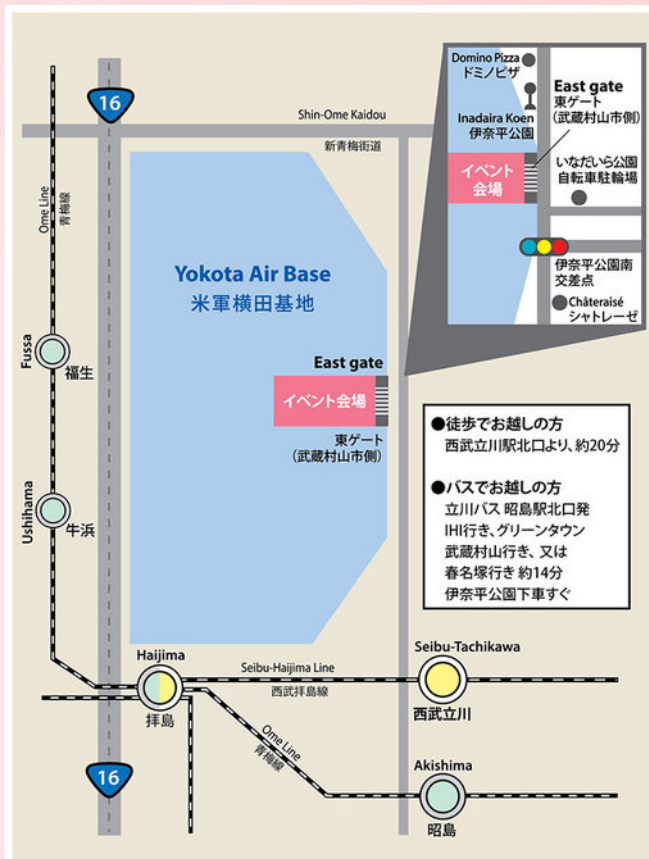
Domino Pizza
ドミノピザ

East gate
東ゲート
(武蔵村山市側)

Inadaira Koen
伊奈平公園

イベント会場

いなだいら公園
自転車駐輪場

伊奈平公園南
交差点

Châteraisé
シャトレーゼ

16

Shin-Ome Kaidou
新青梅街道

Ome Line
青梅線

Yokota Air Base
米軍横田基地

East gate

イベント会場

東ゲート
(武蔵村山市側)

Fussa
福生

Ushihama
牛浜

●徒歩でお越しの方
西武立川駅北口より、約20分

●バスでお越しの方
立川バス 昭島駅北口発
IHI行き、グリーンタウン
武蔵村山行き、又は
春名塚行き 約14分
伊奈平公園下車すぐ

Haijima
拝島

Seibu-Haijima Line
西武拝島線

Seibu-Tachikawa
西武立川

Ome Line
青梅線

16

Akishima
昭島